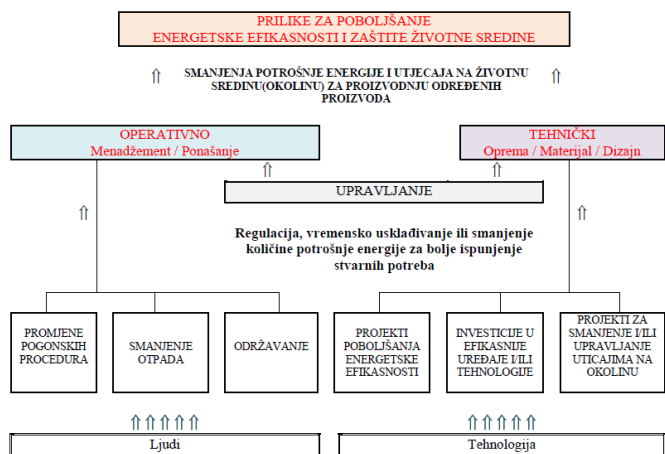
PRILIKE ZA POBOLJŠANJE
ENERGETSKE EFIKASNOSTI I ZAŠTITE ŽIVOTNE SREDINE

⇑ SMANJENJA POTROŠNJE ENERGIJE I UTJECAJA NA ŽIVOTNU SREDINU(OKOLINU) ZA PROIZVODNJU ODREĐENIH PROIZVODA

OPERATIVNO
Menadžement / Ponašanje

TEHNIČKI
Oprema / Materijal / Dizajn

⇑ ⇑ ⇑

UPRAVLJANJE

⇑ ⇑

Regulacija, vremensko usklađivanje ili smanjenje količine potrošnje energije za bolje ispunjenje stvarnih potreba

PROMJENE POGONSKIH PROCEDURA

SMANJENJE OTPADA

ODRŽAVANJE

PROJEKTI POBOLJŠANJA ENERGETSKE EFIKASNOSTI

INVESTICIJE U EFIKASNIJE UREĐAJE I/ILI TEHNOLOGIJE

PROJEKTI ZA SMANJENJE I/ILI UPRAVLJANJE UTICAJIMA NA OKOLINU

⇑⇑⇑⇑⇑⇑ ⇑⇑⇑⇑⇑⇑

Ljudi

Tehnologija